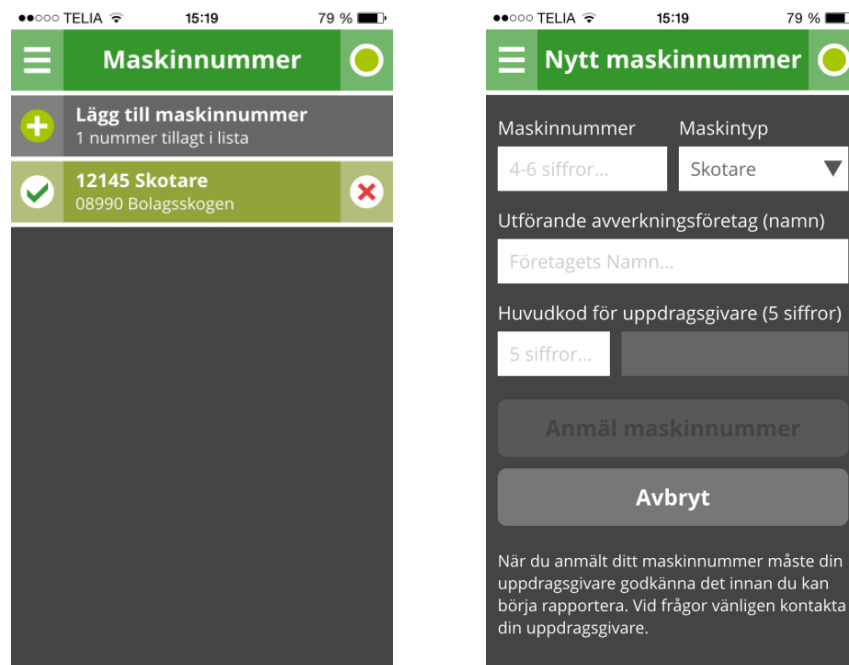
●●○○○ TELIA 15:19 79 %

Maskinnummer

Lägg till maskinnummer
1 nummer tillagt i lista

12145 Skotare
08990 Bolagsskogen

●●○○○ TELIA 15:19 79 %

Nytt maskinnummer

Maskinnummer

Maskintyp

4-6 siffror...

Skotare

Utförande avverkningsföretag (namn)

Företagets Namn...

Huvudkod för uppdragsgivare (5 siffror)

5 siffror...

Anmäl maskinnummer

Avbryt

När du anmält ditt maskinnummer måste din uppdragsgivare godkänna det innan du kan börja rapportera. Vid frågor vänligen kontakta din uppdragsgivare.